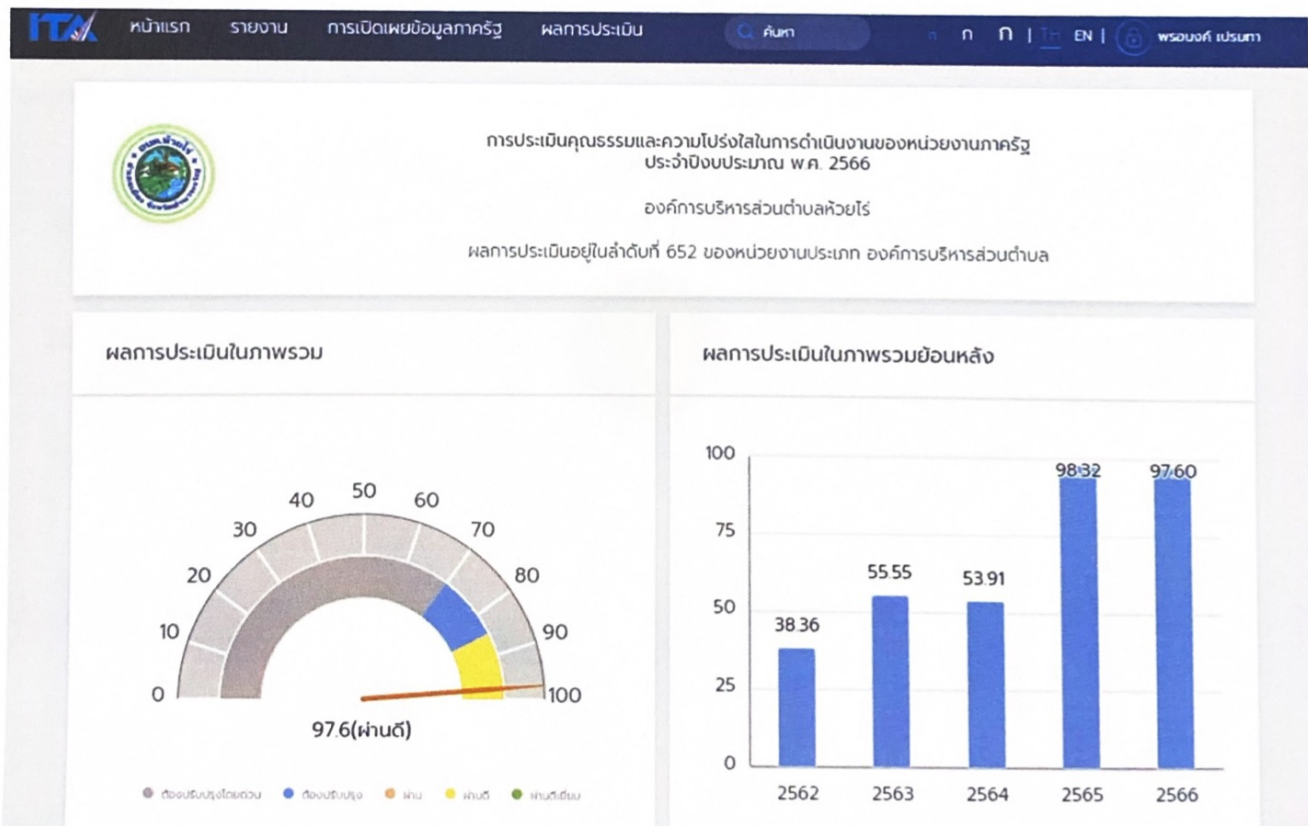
ITA หน้าแรก รายงาน การเปิดเผยข้อมูลภาครัฐ ผลการประเมิน ค้นหา ก ก ก | TH EN | พรอนงค์ เปรมทา

การประเมินคุณธรรมและความโปร่งใสในการดำเนินงานของหน่วยงานภาครัฐ ประจำปีงบประมาณ พ.ศ. 2566

องค์การบริหารส่วนตำบลห้วยไร่

ผลการประเมินอยู่ในลำดับที่ 652 ของหน่วยงานประเภท องค์การบริหารส่วนตำบล

ผลการประเมินในภาพรวม

0 10 20 30 40 50 60 70 80 90 100

97.6(ผ่านดี)

ต้องปรับปรุงโดยด่วน ต้องปรับปรุง ผ่าน ผ่านดี ผ่านดีเยี่ยม

ผลการประเมินในภาพรวมย้อนหลัง

100 75 50 25 0

| 2562 | 2563 | 2564 | 2565 | 2566 |
|---|---|---|---|---|
| 38.36 | 55.55 | 53.91 | 98.32 | 97.60 |